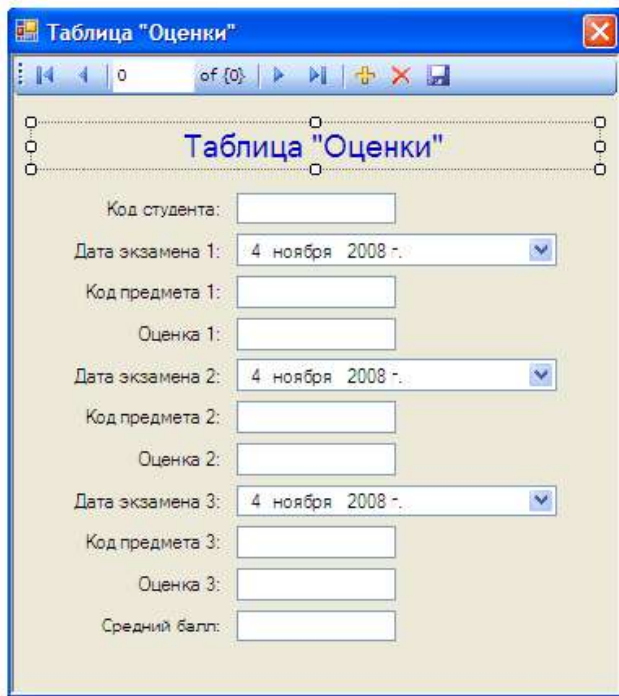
Таблица "Оценки"

0 of {0}

Таблица "Оценки"

Код студента:

Дата экзамена 1: 4 ноября 2008 г.

Код предмета 1:

Оценка 1:

Дата экзамена 2: 4 ноября 2008 г.

Код предмета 2:

Оценка 2:

Дата экзамена 3: 4 ноября 2008 г.

Код предмета 3:

Оценка 3:

Средний балл: